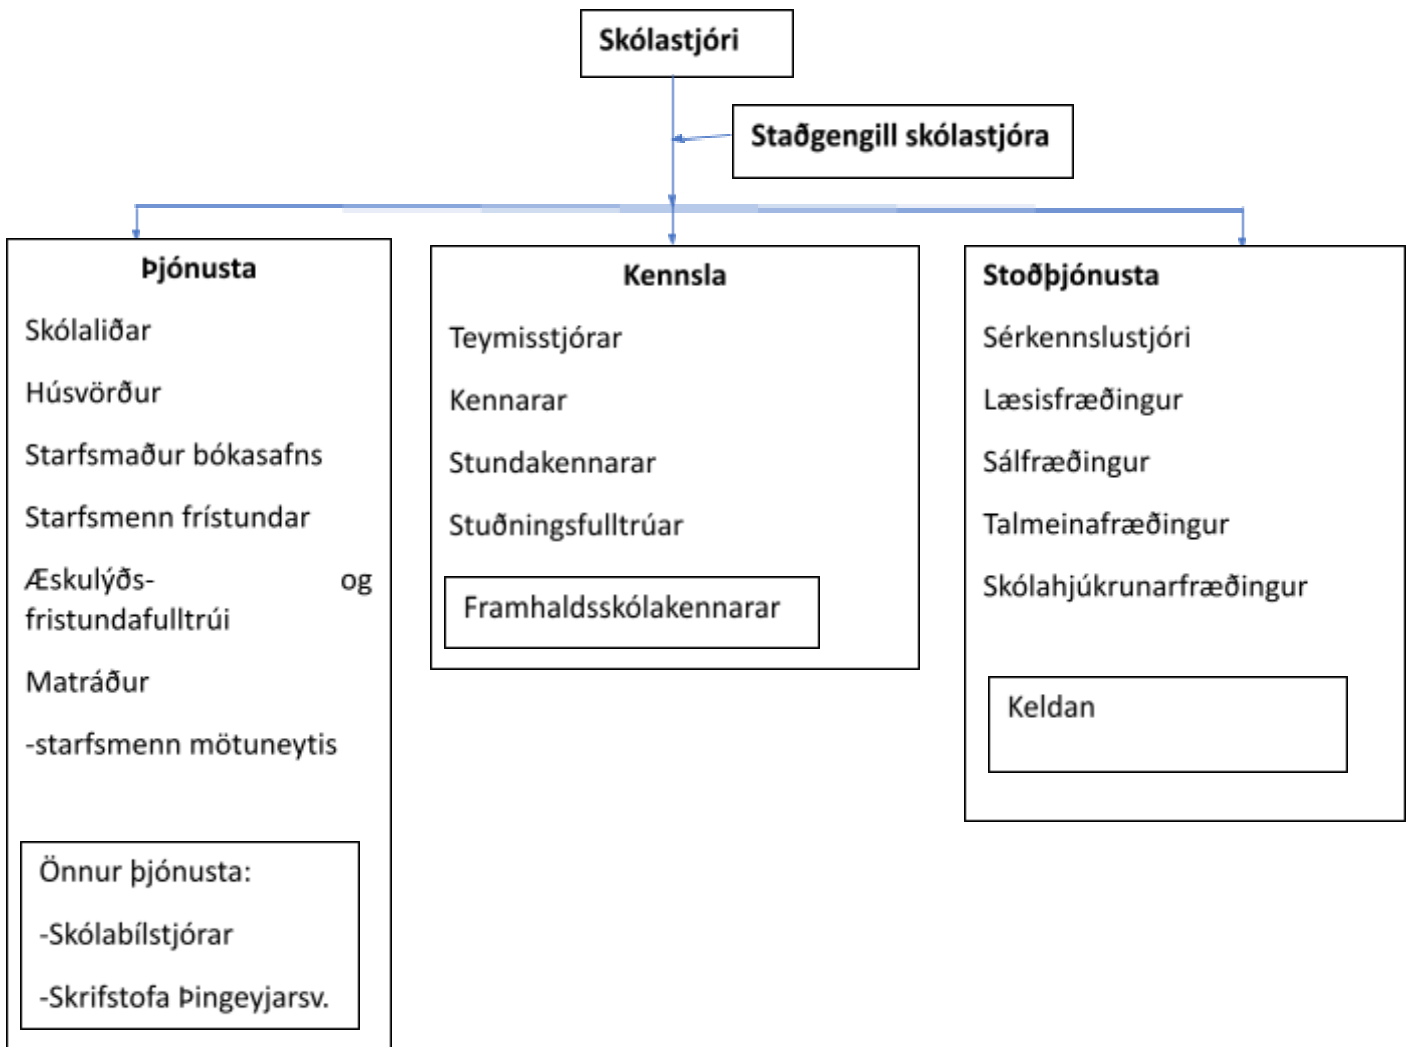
Skólastjóri

Staðgengill skólastjóra

Þjónusta

Skólaliðar

Húsvörður

Starfsmaður bókasafns

Starfsmenn frístundar

Æskulýðs- og fristundafulltrúi

Matráður

-starfsmenn mötuneytis

Önnur þjónusta:

-Skólabílstjórar

-Skrifstofa Þingeyjarsv.

Kennsla

Teymisstjórar

Kennarar

Stundakennarar

Stuðningsfulltrúar

Framhaldsskólakennarar

Stoðþjónusta

Sérkennslustjóri

Læsisfræðingur

Sálfræðingur

Talmeinafræðingur

Skólahjúkrunarfræðingur

Keldan